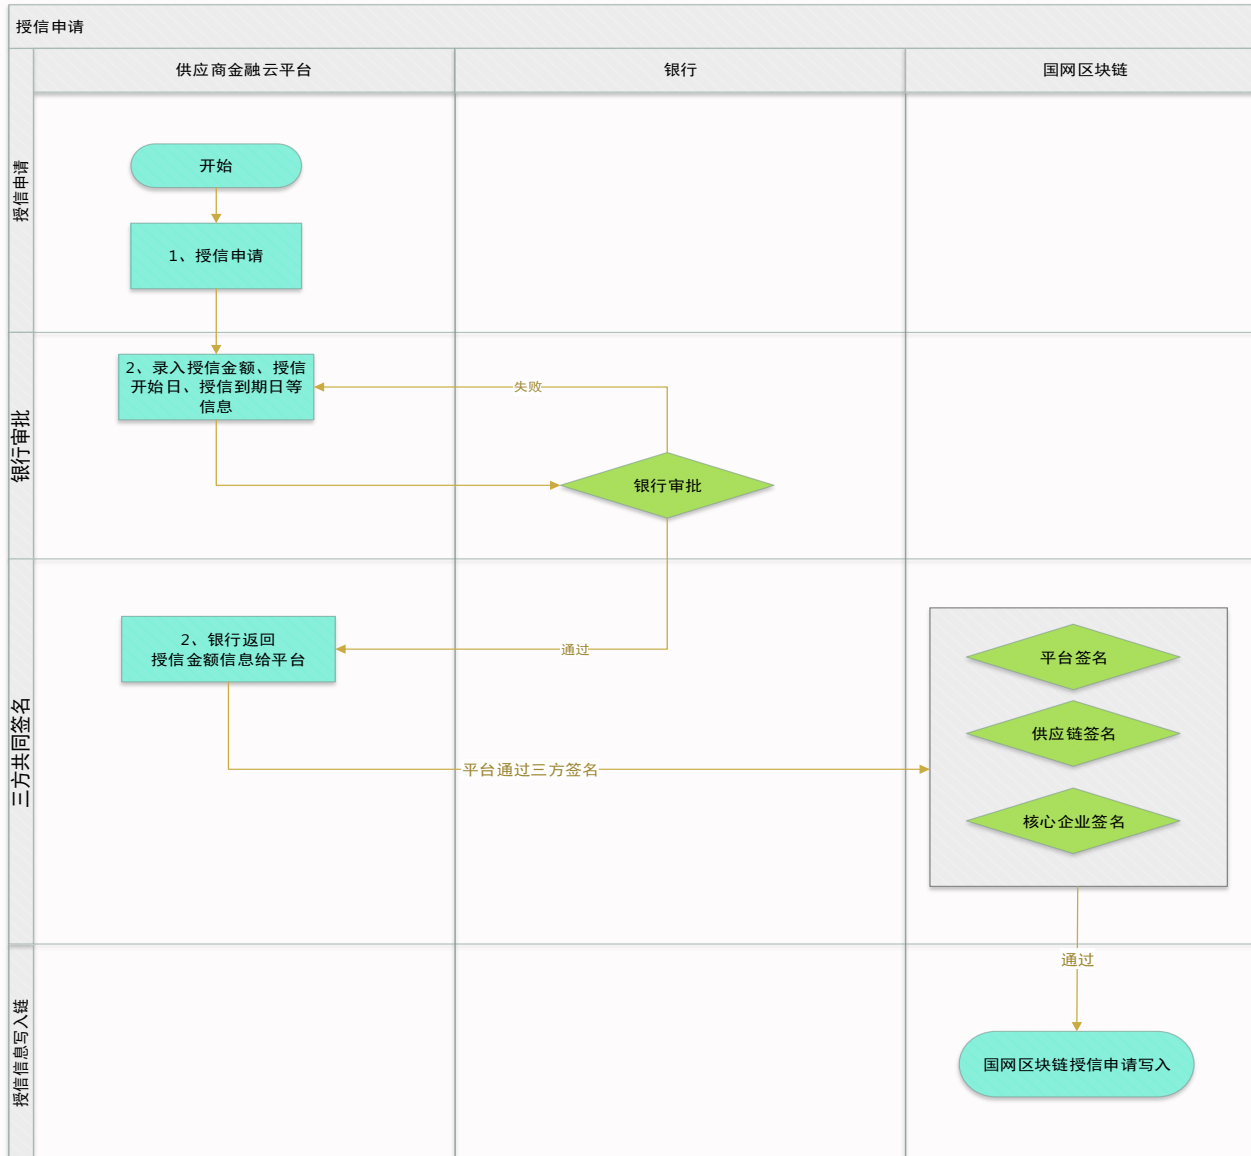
授信申请

供应商金融云平台

银行

国网区块链

授信申请

开始

1、授信申请

银行审批

2、录入授信金额、授信开始日、授信到期日等信息

失败

银行审批

三方共同签名

2、银行返回授信金额信息给平台

通过

平台通过三方签名

平台签名

供应链签名

核心企业签名

授信信息写入链

通过

国网区块链授信申请写入